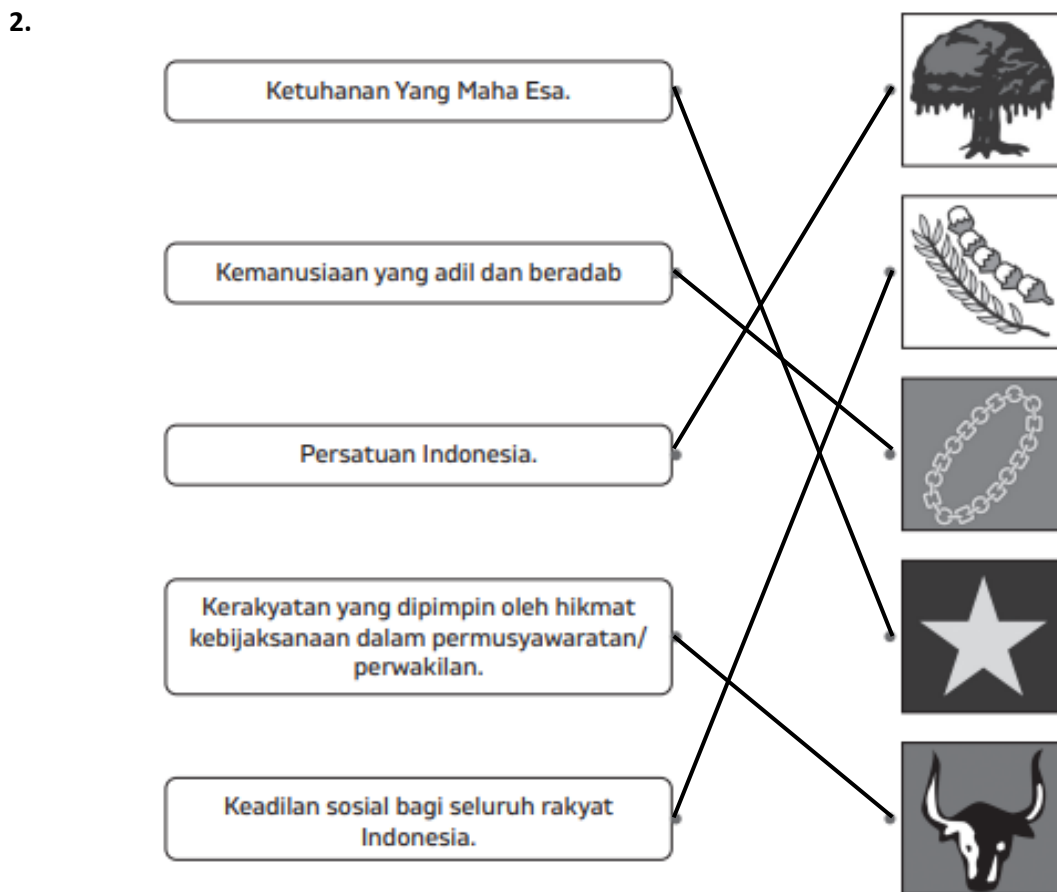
2.

Ketuhanan Yang Maha Esa.

Kemanusiaan yang adil dan beradab

Persatuan Indonesia.

Kerakyatan yang dipimpin oleh hikmat kebijaksanaan dalam permusyawaratan/ perwakilan.

Keadilan sosial bagi seluruh rakyat Indonesia.